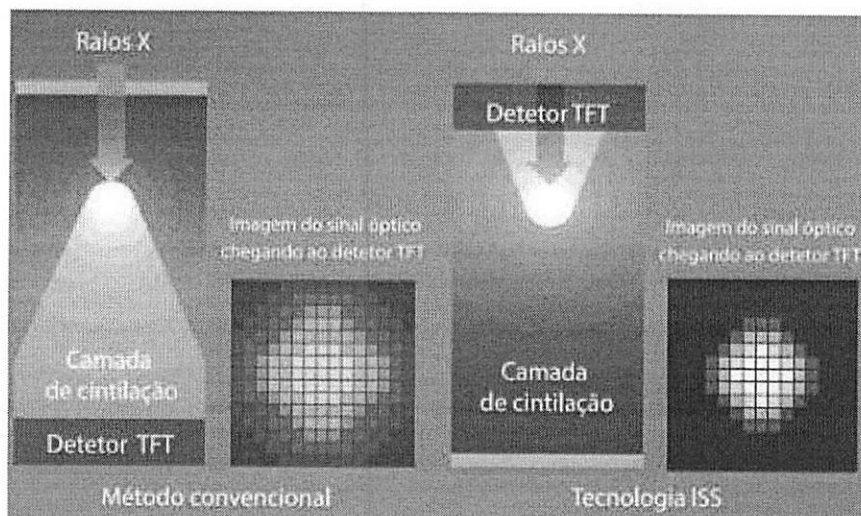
Raios X

Camada de cintilação

Detetor TFT

Imagem do sinal óptico chegando ao detetor TFT

Método convencional

Raios X

Detetor TFT

Camada de cintilação

Imagem do sinal óptico chegando ao detetor TFT

Tecnologia ISS